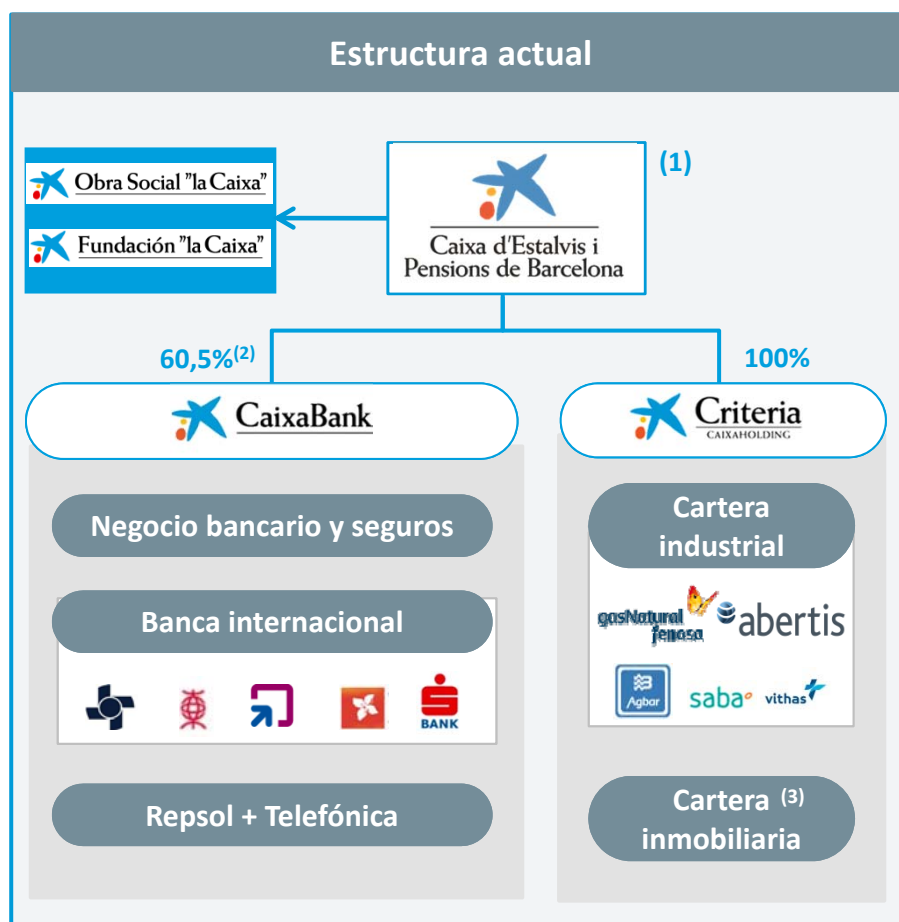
Estructura actual

Obra Social "la Caixa"

Fundación "la Caixa"

Caixa d'Estalvis i Pensions de Barcelona

(1)

60,5%$^{(2)}$

100%

CaixaBank

Criteria
CAIXAHOLDING

Negocio bancario y seguros

Banca internacional

BANK

Repsol + Telefónica

Cartera industrial

gasNatural fenosa

abertis

Agbar

saba

vithas

Cartera $^{(3)}$ inmobiliaria